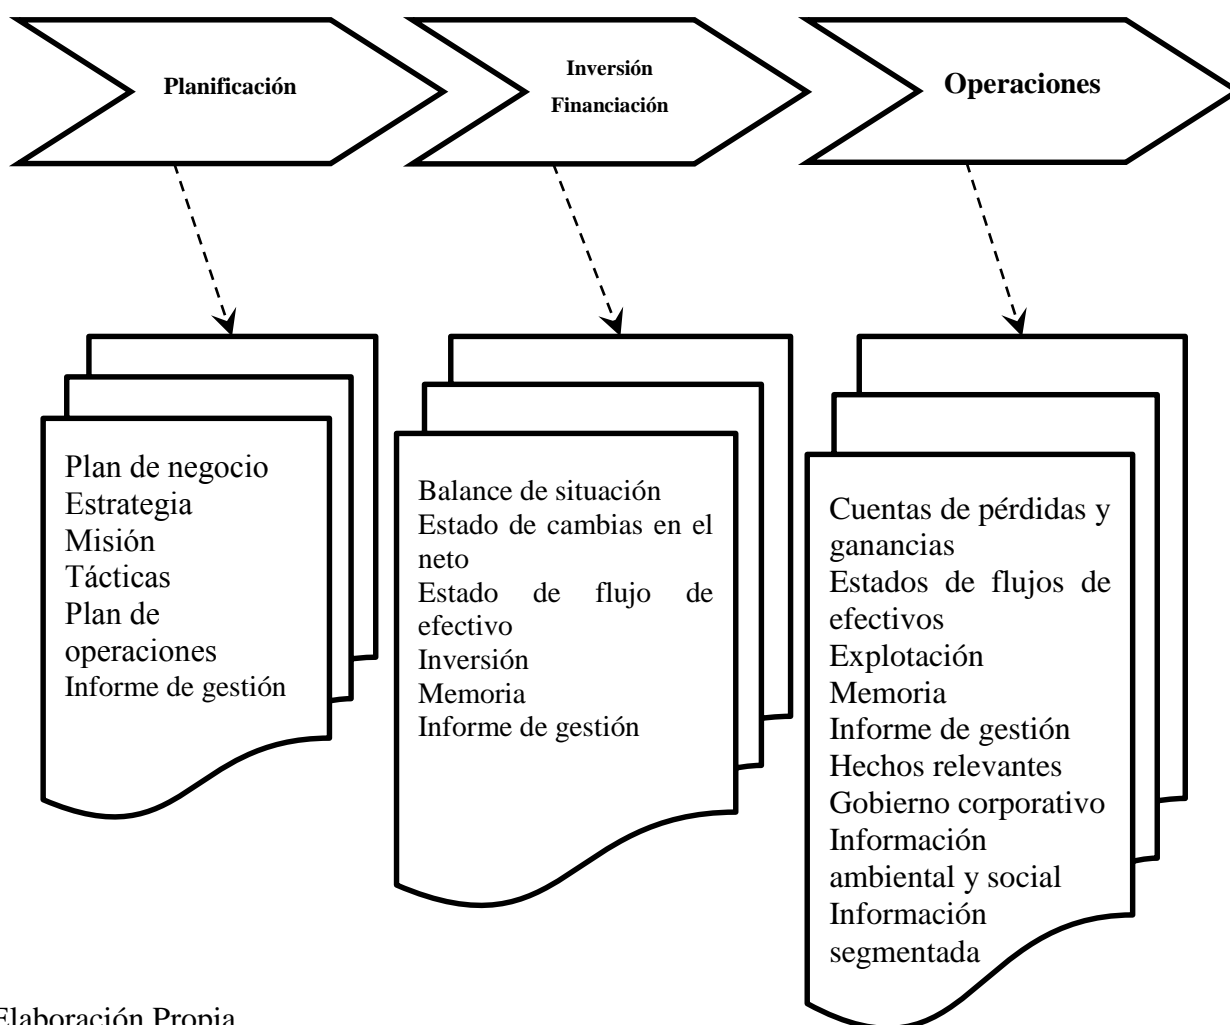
Planificación

Inversión
Financiación

Operaciones

Plan de negocio
Estrategia
Misión
Tácticas
Plan de operaciones
Informe de gestión

Balance de situación
Estado de cambias en el neto
Estado de flujo de efectivo
Inversión
Memoria
Informe de gestión

Cuentas de pérdidas y ganancias
Estados de flujos de efectivos
Explotación
Memoria
Informe de gestión
Hechos relevantes
Gobierno corporativo
Información ambiental y social
Información segmentada

Elaboración Propia